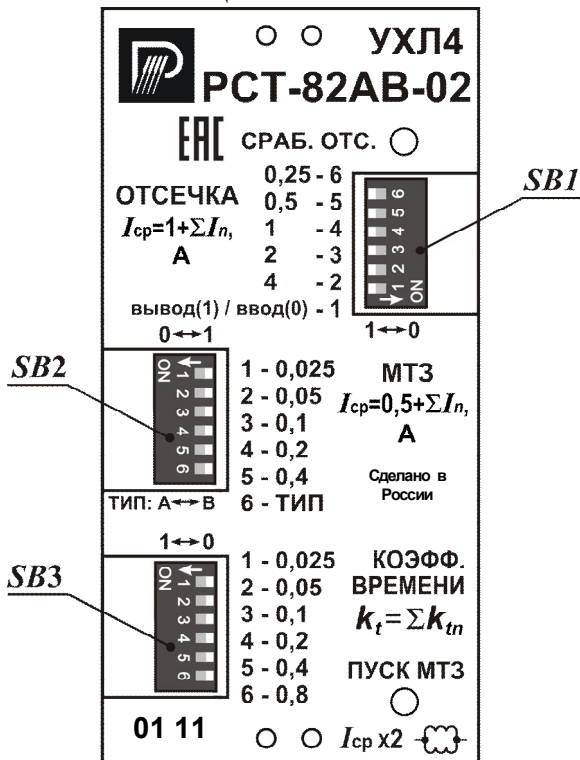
УХЛ4
РСТ-82АВ-02

EAC СРАБ. ОТС.

ОТСЕЧКА
$I_{ср}=1+\Sigma I_n$,
А

0,25 - 6
0,5 - 5
1 - 4
2 - 3
4 - 2
вывод(1) / ввод(0) - 1

SB1

6 5 4 3 2 1 ON

$1 \leftrightarrow 0$

$0 \leftrightarrow 1$

SB2

ON 1 2 3 4 5 6

1 - 0,025
2 - 0,05
3 - 0,1
4 - 0,2
5 - 0,4
6 - ТИП

МТЗ
$I_{ср}=0,5+\Sigma I_n$,
А

Сделано в России

ТИП: $А \leftrightarrow В$

$1 \leftrightarrow 0$

SB3

ON 1 2 3 4 5 6

1 - 0,025
2 - 0,05
3 - 0,1
4 - 0,2
5 - 0,4
6 - 0,8

КОЭФФ.
ВРЕМЕНИ
$k_t=\Sigma k_{tn}$

ПУСК МТЗ

01 11

$I_{ср}$ x2